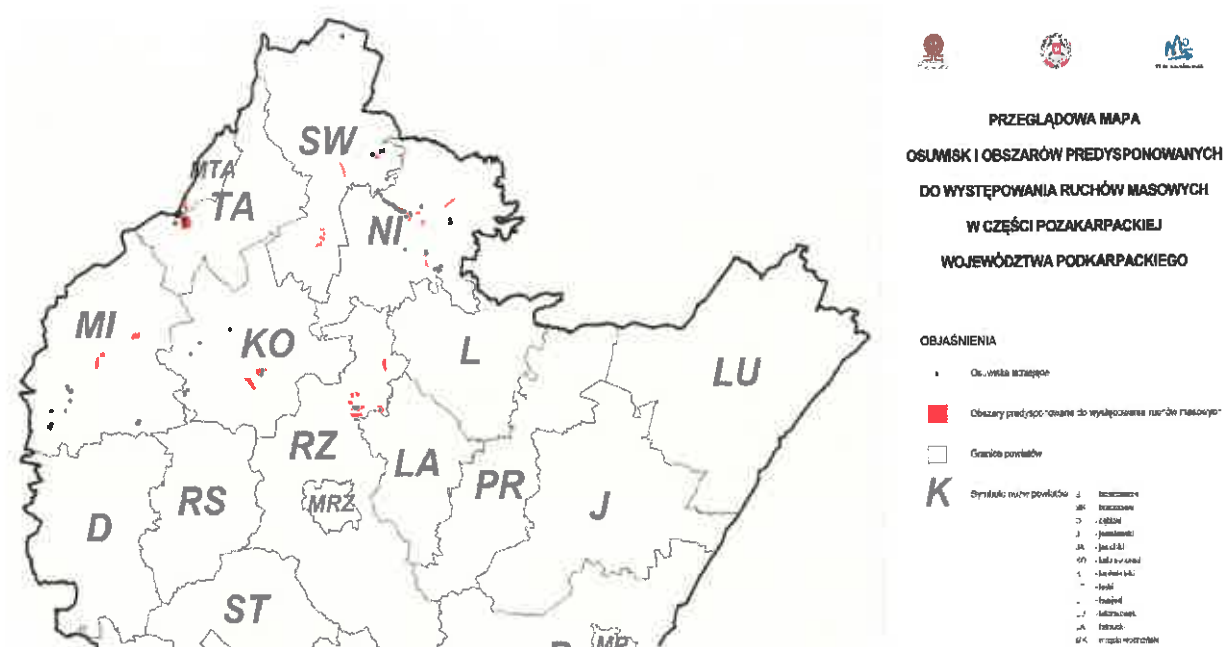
SW
MTA
TA
NI
MI
KO
L
LU
RZ
LA
PR
J
RS
MRZ
D
ST
MP

PRZEGLĄDOWA MAPA
OSUWISK I OBSZARÓW PREDYSPONOWANYCH
DO WYSTĘPOWANIA RUCHÓW MASOWYCH
W CZĘŚCI POZAKARPACKIEJ
WOJEWÓDZTWA PODKARPACKIEGO

OBJAŚNIENIA

Osuwiska aktywne

Obszary predysponowane do występowania ruchów masowych

Granica powiatów

K Symbole nazw powiatów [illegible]

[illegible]
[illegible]
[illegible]
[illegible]
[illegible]
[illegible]
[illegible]
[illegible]
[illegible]
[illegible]
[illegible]
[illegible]